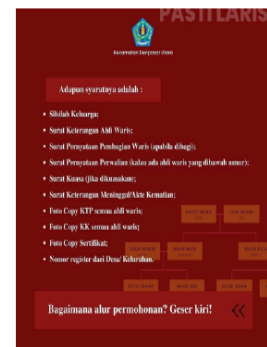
PASTILARIS

Kementerian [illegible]

Adapun syaratnya adalah :

Silsilah Keluarga;

Surat Keterangan Ahli Waris;

Surat Pernyataan Pembagian Waris (apabila dibagi);

Surat Pernyataan Perwalian (kalau ada ahli waris yang dibawah umur);

Surat Kuasa (jika dikuasakan);

Surat Keterangan Meninggal/Akte Kematian;

Foto Copy KTP semua ahli waris;

Foto Copy KK semua ahli waris;

Foto Copy Sertifikat;

Nomor register dari Desa/ Kelurahan.

Bagaimana alur permohonan? Geser kiri!